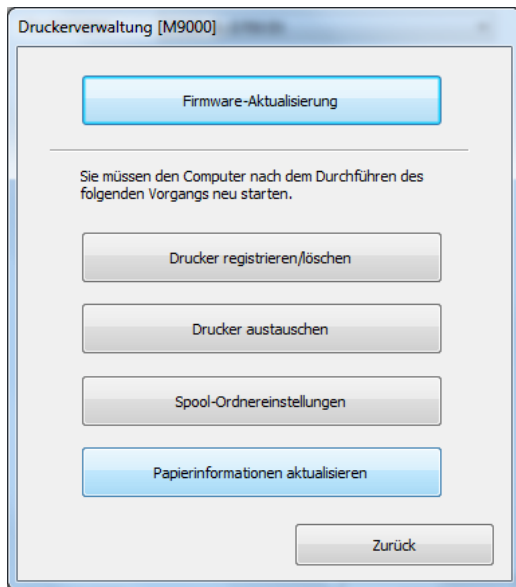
Druckerverwaltung [M9000]

Firmware-Aktualisierung

Sie müssen den Computer nach dem Durchführen des folgenden Vorgangs neu starten.

Drucker registrieren/löschen

Drucker austauschen

Spool-Ordnereinstellungen

Papierinformationen aktualisieren

Zurück